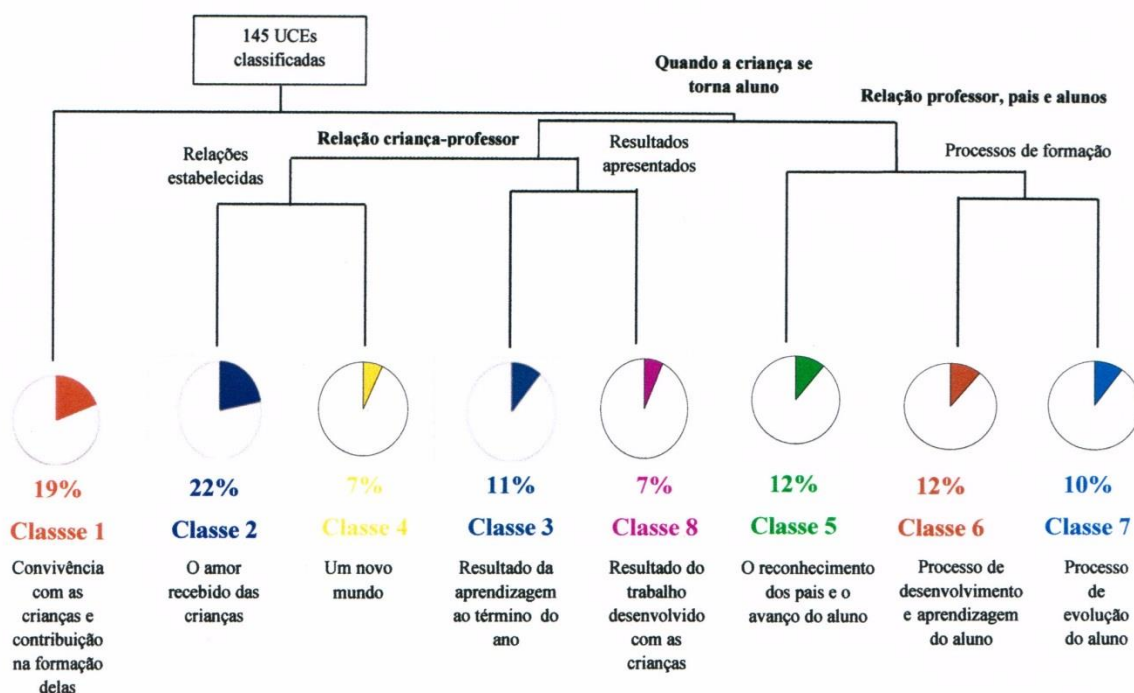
145 UCEs classificadas

Quando a criança se torna aluno

Relação professor, pais e alunos

Relação criança-professor

Relações estabelecidas

Resultados apresentados

Processos de formação

19%
Classse 1
Convivência com as crianças e contribuição na formação delas

22%
Classe 2
O amor recebido das crianças

7%
Classe 4
Um novo mundo

11%
Classe 3
Resultado da aprendizagem ao término do ano

7%
Classe 8
Resultado do trabalho desenvolvido com as crianças

12%
Classe 5
O reconhecimento dos pais e o avanço do aluno

12%
Classe 6
Processo de desenvolvimento e aprendizagem do aluno

10%
Classe 7
Processo de evolução do aluno